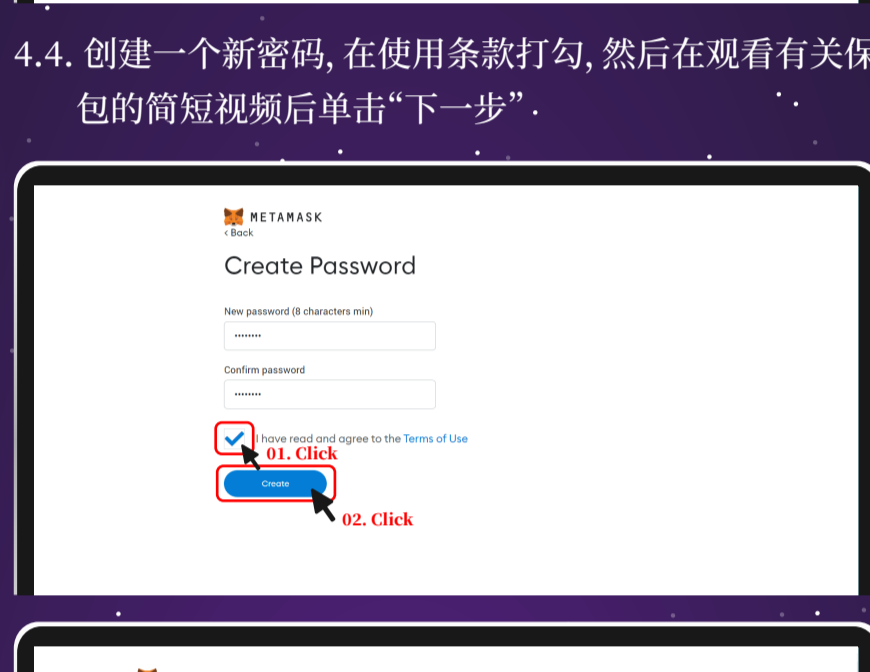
4.4. 创建一个新密码, 在使用条款打勾, 然后在观看有关保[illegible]
包的简短视频后单击“下一步”.

METAMASK
‹ Back

Create Password

New password (8 characters min)

••••••••

Confirm password

••••••••

I have read and agree to the Terms of Use

01. Click

Create

02. Click